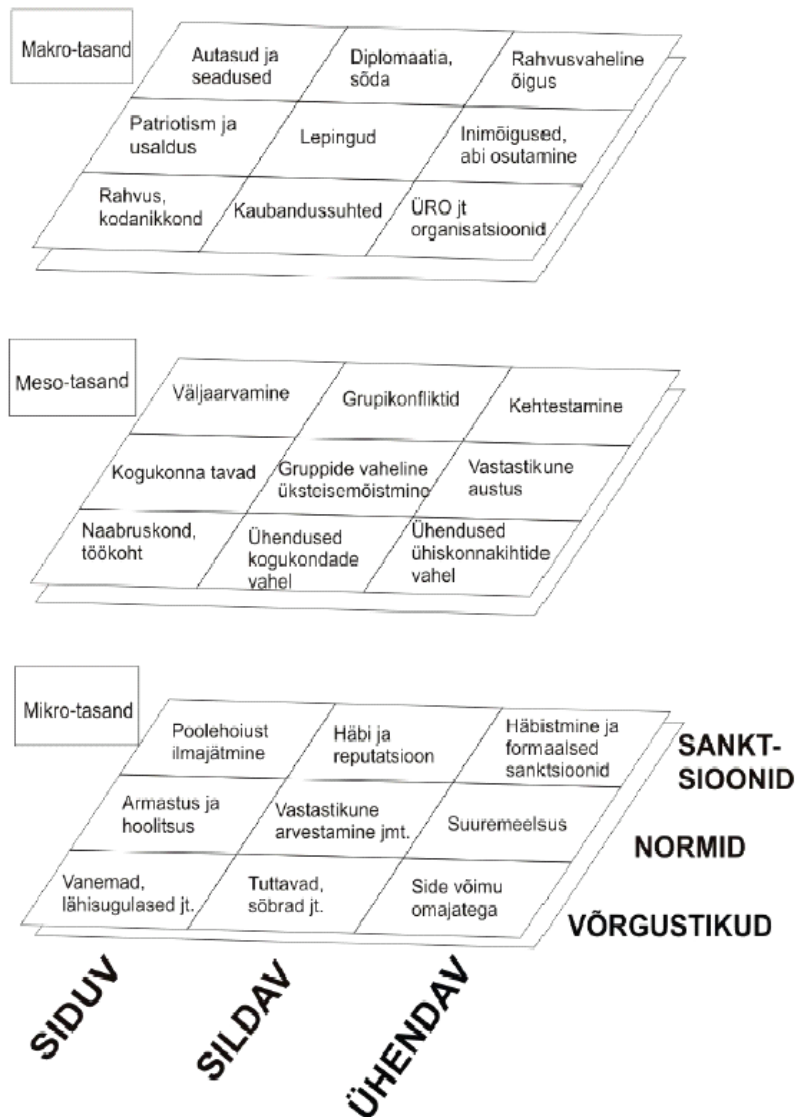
Makro-tasand

Autasud ja seadused

Diplomaatia, sõda

Rahvusvaheline õigus

Patriotism ja usaldus

Lepingud

Inimõigused, abi osutamine

Rahvus, kodanikkond

Kaubandussuhted

ÜRO jt organisatsioonid

Meso-tasand

Väljaarvamine

Grupikonfliktid

Kehtestamine

Kogukonna tavad

Gruppide vaheline üksteisemõistmine

Vastastikune austus

Naabruskond, töökoht

Ühendused kogukondade vahel

Ühendused ühiskonnakihtide vahel

Mikro-tasand

Poolehoiust ilmajätmine

Häbi ja reputatsioon

Häbistmine ja formaalsed sanktsioonid

SANKT-SIOONID

Armastus ja hoolitsus

Vastastikune arvestamine jmt.

Suuremeelsus

NORMID

Vanemad, lähisugulased jt.

Tuttavad, sõbrad jt.

Side võimu omajatega

VÕRGUSTIKUD

SIDUV

SILDAV

ÜHENDAV